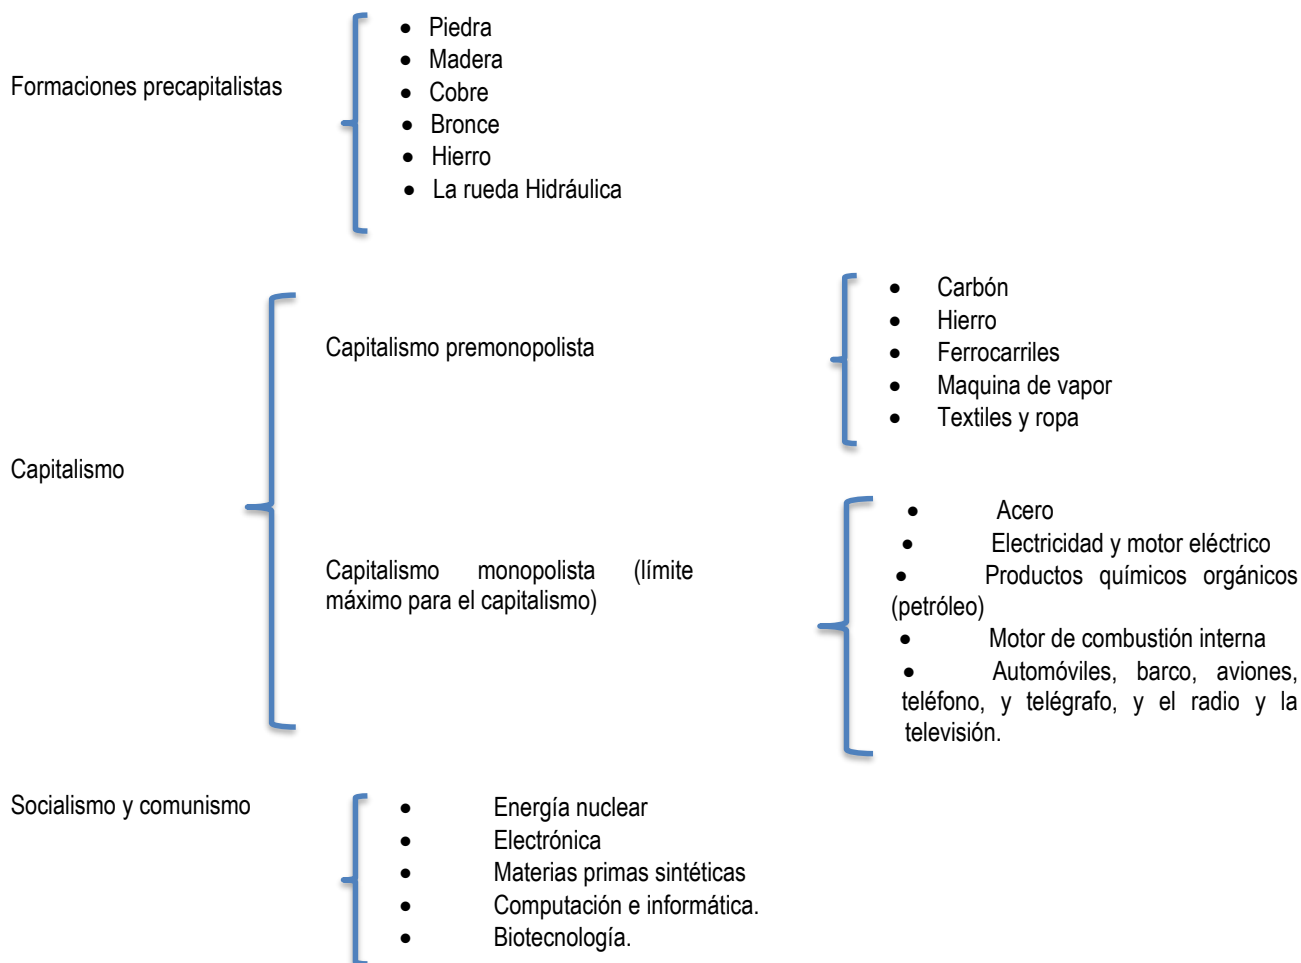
Formaciones precapitalistas

- Piedra
- Madera
- Cobre
- Bronce
- Hierro
- La rueda Hidráulica

Capitalismo

Capitalismo premonopolista

- Carbón
- Hierro
- Ferrocarriles
- Maquina de vapor
- Textiles y ropa

Capitalismo monopolista (límite máximo para el capitalismo)

- Acero
- Electricidad y motor eléctrico
- Productos químicos orgánicos (petróleo)
- Motor de combustión interna
- Automóviles, barco, aviones, teléfono, y telégrafo, y el radio y la televisión.

Socialismo y comunismo

- Energía nuclear
- Electrónica
- Materias primas sintéticas
- Computación e informática.
- Biotecnología.